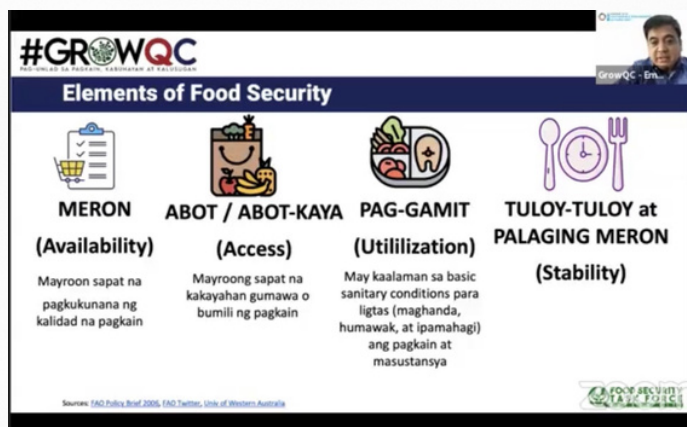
#GROWQC
PAG-UNLAD SA PAGKAIN, KABUHAYAN AT KALUSUGAN

GrowQC - Em...

Elements of Food Security

MERON
(Availability)
Mayroon sapat na pagkukunana ng kalidad na pagkain

ABOT / ABOT-KAYA
(Access)
Mayroong sapat na kakayahan gumawa o bumili ng pagkain

PAG-GAMIT
(Utililization)
May kaalaman sa basic sanitary conditions para ligtas (maghanda, humawak, at ipamahagi) ang pagkain at masustansya

TULOY-TULOY at PALAGING MERON
(Stability)

Sources: FAO Policy Brief 2006, FAO Twitter, Univ of Western Australia

FOOD SECURITY TASK FORCE